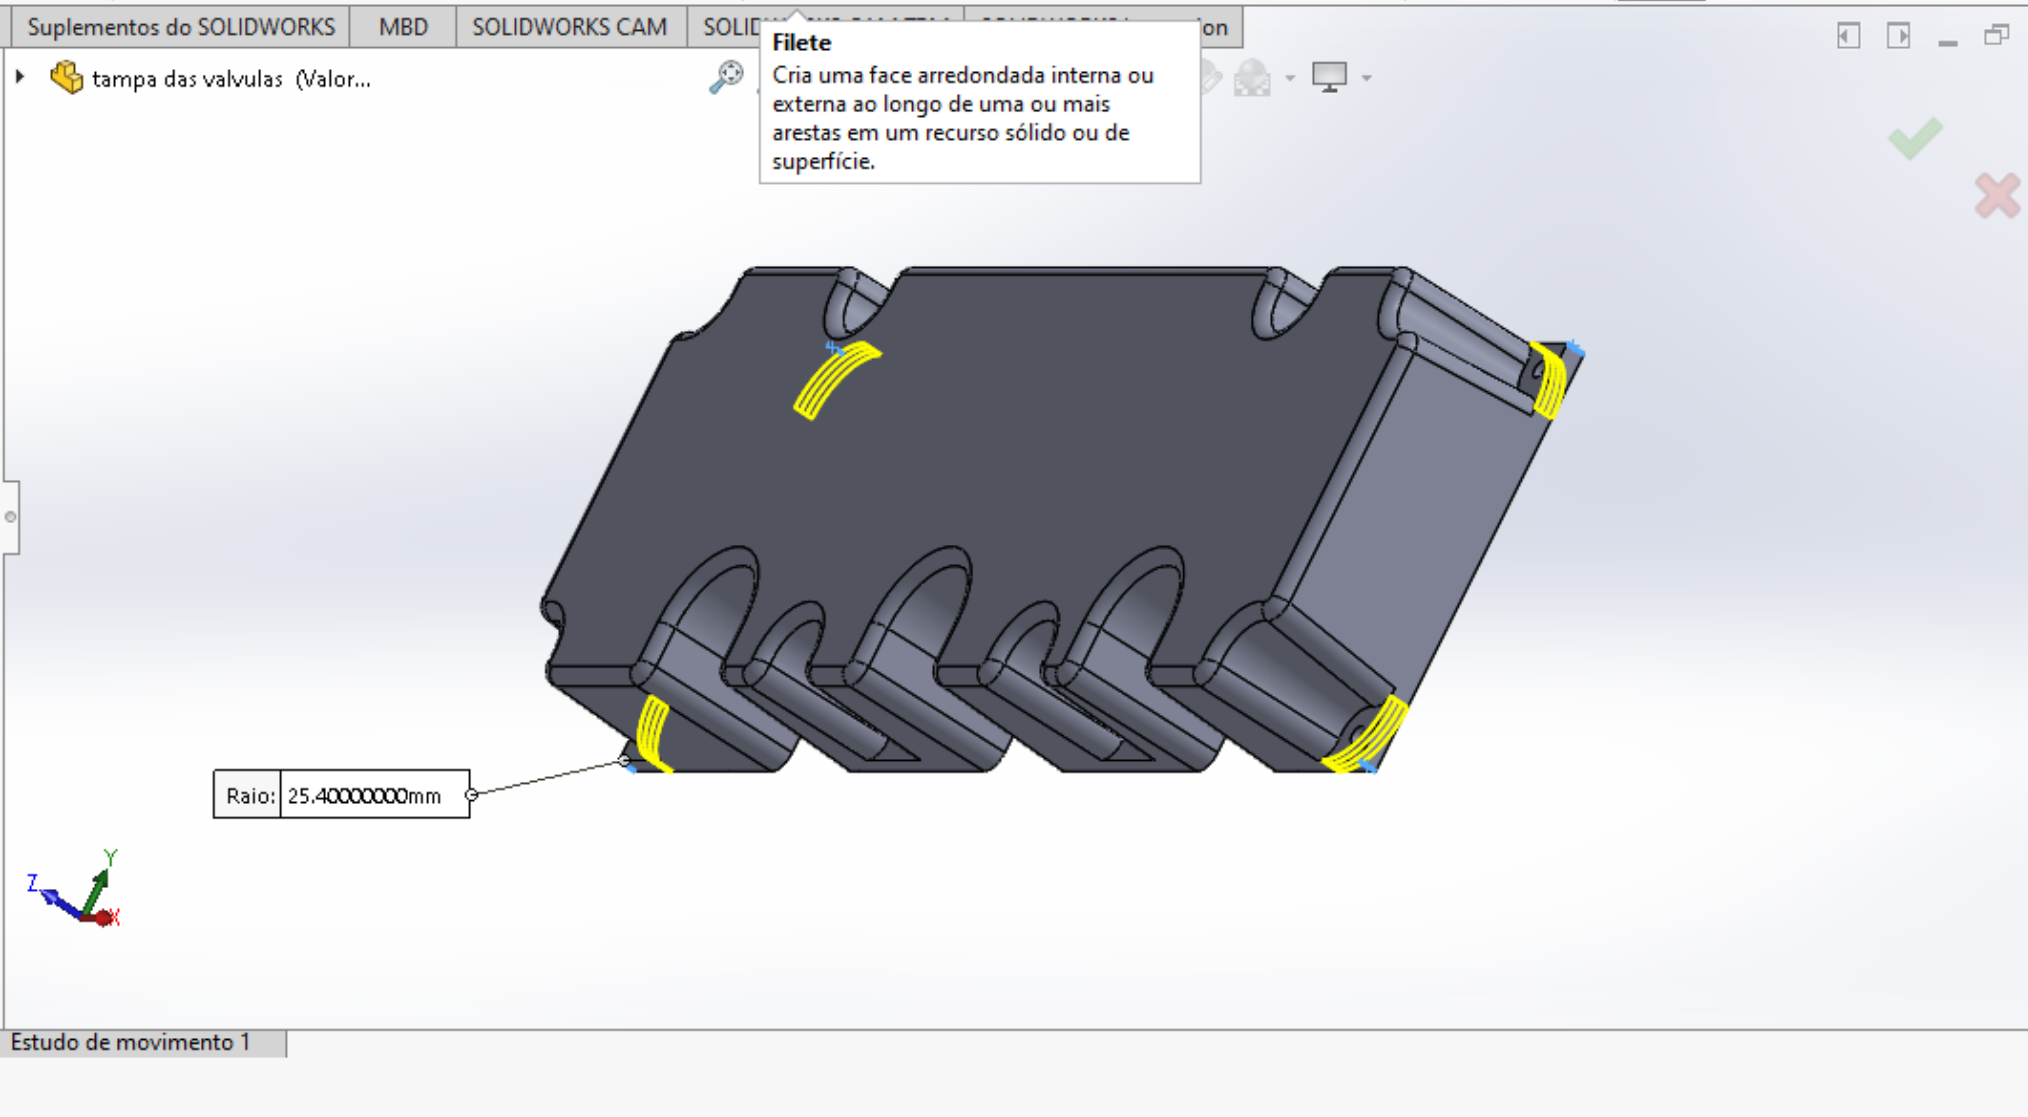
Suplementos do SOLIDWORKS | MBD | SOLIDWORKS CAM | SOLID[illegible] | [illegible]on

tampa das valvulas (Valor...

Filete
Cria uma face arredondada interna ou externa ao longo de uma ou mais arestas em um recurso sólido ou de superfície.

Raio: 25.40000000mm

Y
Z
X

Estudo de movimento 1